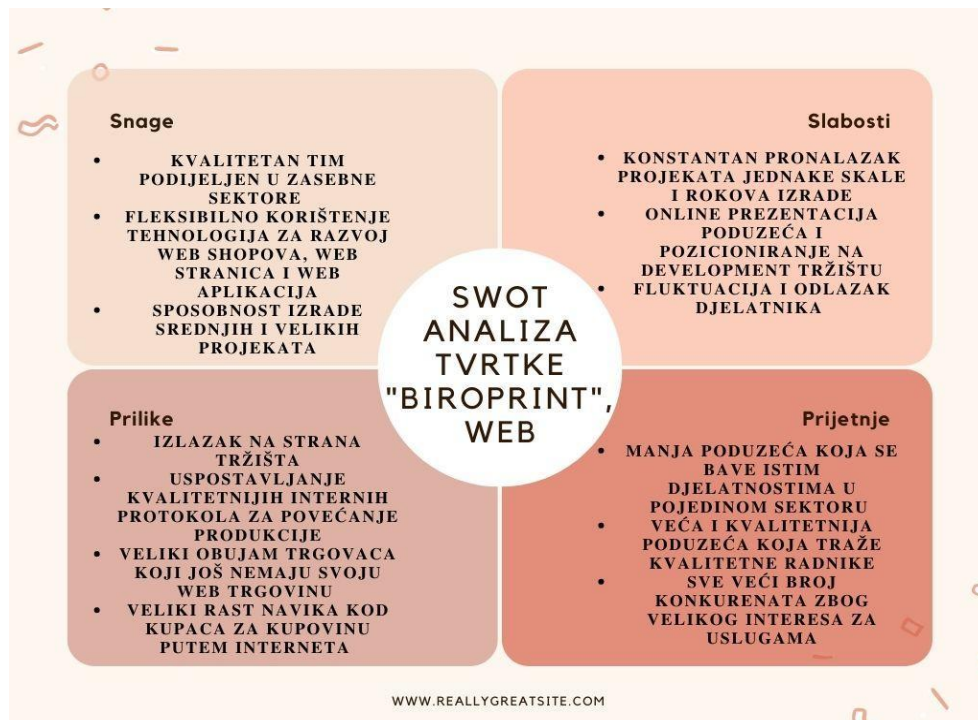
Snage

- KVALITETAN TIM PODIJELJEN U ZASEBNE SEKTORE
- FLEKSIBILNO KORIŠTENJE TEHNOLOGIJA ZA RAZVOJ WEB SHOPOVA, WEB STRANICA I WEB APLIKACIJA
- SPOSOBNOST IZRADE SREDNJIH I VELIKIH PROJEKATA

Slabosti

- KONSTANTAN PRONALAZAK PROJEKATA JEDNAKE SKALE I ROKOVA IZRADE
- ONLINE PREZENTACIJA PODUZEĆA I POZICIONIRANJE NA DEVELOPMENT TRŽIŠTU
- FLUKTUACIJA I ODLAZAK DJELATNIKA

SWOT ANALIZA TVRTKE "BIROPRINT", WEB

Prilike

- IZLAZAK NA STRANA TRŽIŠTA
- USPOSTAVLJANJE KVALITETNIJIH INTERNIH PROTOKOLA ZA POVEĆANJE PRODUKCIJE
- VELIKI OBUJAM TRGOVACA KOJI JOŠ NEMAJU SVOJU WEB TRGOVINU
- VELIKI RAST NAVIKA KOD KUPACA ZA KUPOVINU PUTEM INTERNETA

Prijetnje

- MANJA PODUZEĆA KOJA SE BAVE ISTIM DJELATNOSTIMA U POJEDINOM SEKTORU
- VEĆA I KVALITETNIJA PODUZEĆA KOJA TRAŽE KVALITETNE RADNIKE
- SVE VEĆI BROJ KONKURENATA ZBOG VELIKOG INTERESA ZA USLUGAMA

WWW.REALLYGREATSITE.COM